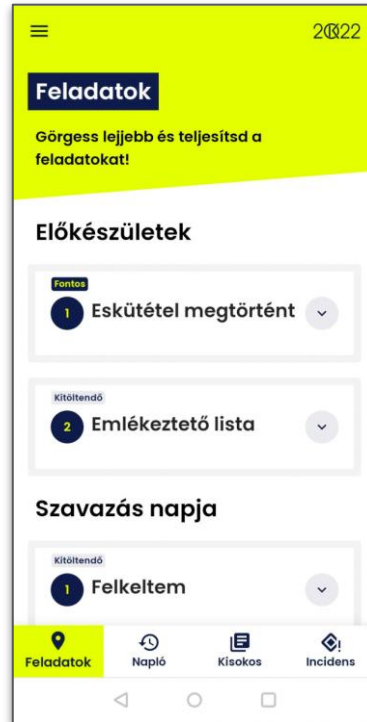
2022

Feladatok

Görgess lejjebb és teljesítsd a feladatokat!

Előkészületek

Fontos
1 Eskütétel megtörtént

Kitöltendő
2 Emlékeztető lista

Szavazás napja

Kitöltendő
1 Felkeltem

Feladatok
Napló
Kisokos
Incidens